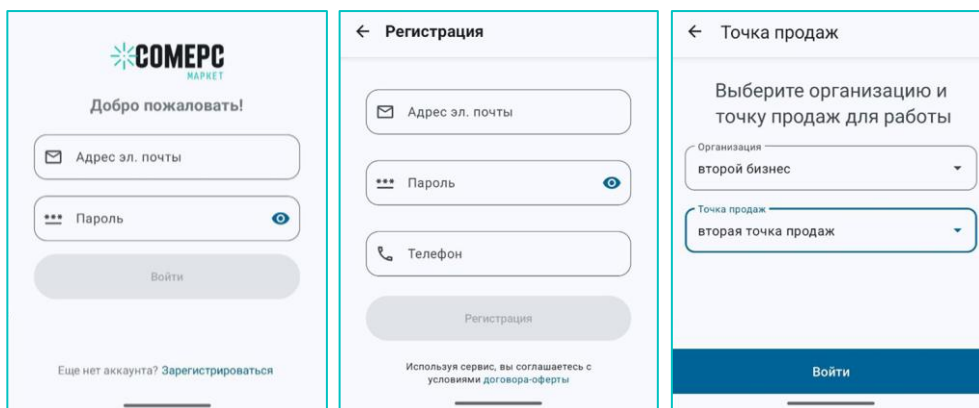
COMEPC
МАРКЕТ

Добро пожаловать!

Адрес эл. почты

Пароль

Войти

Еще нет аккаунта? Зарегистрироваться

← Регистрация

Адрес эл. почты

Пароль

Телефон

Регистрация

Используя сервис, вы соглашаетесь с условиями договора-оферты

← Точка продаж

Выберите организацию и точку продаж для работы

Организация
второй бизнес

Точка продаж
вторая точка продаж

Войти